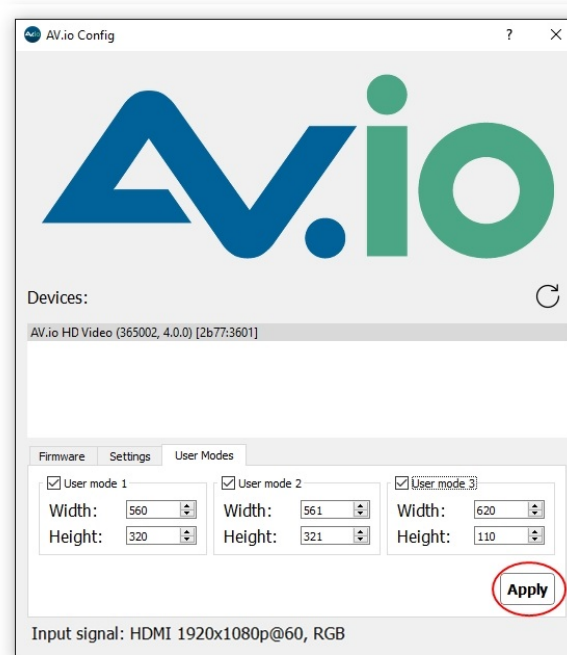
AV.io Config

?

×

AV.io

Devices:

AV.io HD Video (365002, 4.0.0) [2b77:3601]

Firmware

Settings

User Modes

User mode 1

Width: 560

Height: 320

User mode 2

Width: 561

Height: 321

User mode 3

Width: 620

Height: 110

Apply

Input signal: HDMI 1920x1080p@60, RGB